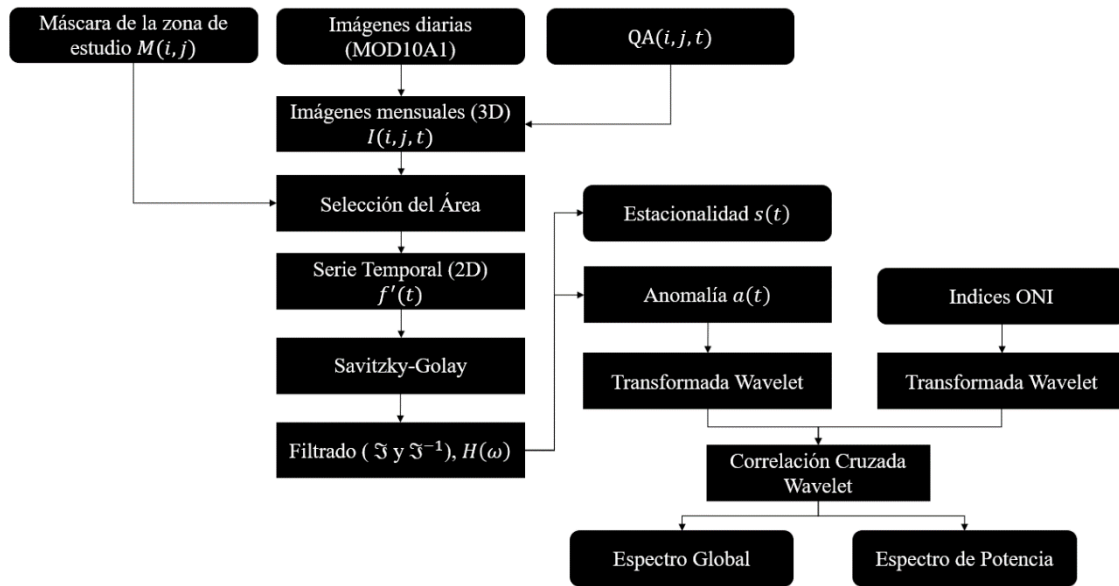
Máscara de la zona de estudio $M(i,j)$

Imágenes diarias (MOD10A1)

$\text{QA}(i,j,t)$

Imágenes mensuales (3D) $I(i,j,t)$

Selección del Área

Serie Temporal (2D) $f'(t)$

Savitzky-Golay

Filtrado ( $\Im$ y $\Im^{-1}$), $H(\omega)$

Estacionalidad $s(t)$

Anomalía $a(t)$

Indices ONI

Transformada Wavelet

Transformada Wavelet

Correlación Cruzada Wavelet

Espectro Global

Espectro de Potencia